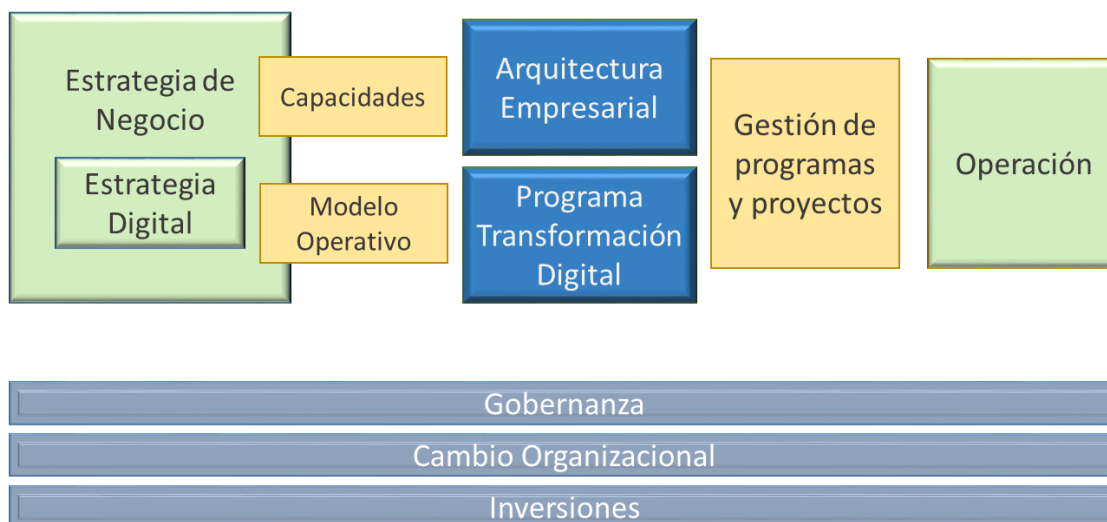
Estrategia de Negocio

Estrategia Digital

Capacidades

Modelo Operativo

Arquitectura Empresarial

Programa Transformación Digital

Gestión de programas y proyectos

Operación

Gobernanza

Cambio Organizacional

Inversiones